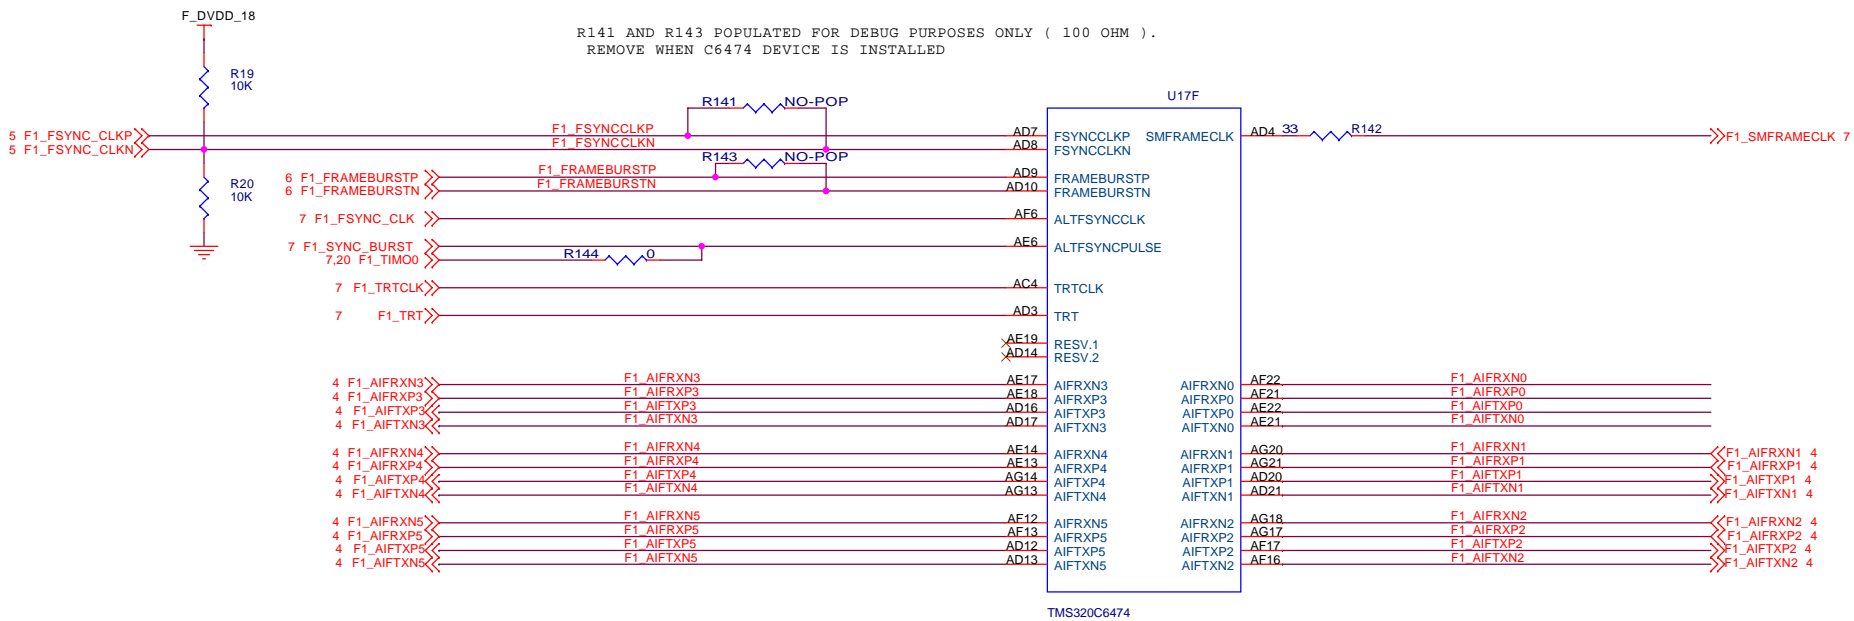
F_DVDD_18

R141 AND R143 POPULATED FOR DEBUG PURPOSES ONLY ( 100 OHM ).
REMOVE WHEN C6474 DEVICE IS INSTALLED

R19
10K

R20
10K

U17F

R141 NO-POP
R143 NO-POP

5 F1_FSYNC_CLKP
5 F1_FSYNC_CLKN
F1_FSYNCCLKP
F1_FSYNCCLKN
AD7
AD8
FSYNCCLKP
FSYNCCLKN
SMFRAMECLK
AD4 33 R142
F1_SMFRAMECLK 7

6 F1_FRAMEBURSTP
6 F1_FRAMEBURSTN
F1_FRAMEBURSTP
F1_FRAMEBURSTN
AD9
AD10
FRAMEBURSTP
FRAMEBURSTN

7 F1_FSYNC_CLK
AF6
ALTFSYNCCLK

7 F1_SYNC_BURST
7,20 F1_TIMO0
R144 0
AE6
ALTFSYNCPULSE

7 F1_TRTCLK
AC4
TRTCLK

7 F1_TRT
AD3
TRT

AE19
AD14
RESV.1
RESV.2

4 F1_AIFRXN3
4 F1_AIFRXP3
4 F1_AIFTXP3
4 F1_AIFTXN3
F1_AIFRXN3
F1_AIFRXP3
F1_AIFTXP3
F1_AIFTXN3
AE17
AE18
AD16
AD17
AIFRXN3
AIFRXP3
AIFTXP3
AIFTXN3
AIFRXN0
AIFRXP0
AIFTXP0
AIFTXN0
AF22
AF21
AE22
AE21
F1_AIFRXN0
F1_AIFRXP0
F1_AIFTXP0
F1_AIFTXN0

4 F1_AIFRXN4
4 F1_AIFRXP4
4 F1_AIFTXP4
4 F1_AIFTXN4
F1_AIFRXN4
F1_AIFRXP4
F1_AIFTXP4
F1_AIFTXN4
AE14
AE13
AG14
AG13
AIFRXN4
AIFRXP4
AIFTXP4
AIFTXN4
AIFRXN1
AIFRXP1
AIFTXP1
AIFTXN1
AG20
AG21
AD20
AD21
F1_AIFRXN1
F1_AIFRXP1
F1_AIFTXP1
F1_AIFTXN1
F1_AIFRXN1 4
F1_AIFRXP1 4
F1_AIFTXP1 4
F1_AIFTXN1 4

4 F1_AIFRXN5
4 F1_AIFRXP5
4 F1_AIFTXP5
4 F1_AIFTXN5
F1_AIFRXN5
F1_AIFRXP5
F1_AIFTXP5
F1_AIFTXN5
AF12
AF13
AD12
AD13
AIFRXN5
AIFRXP5
AIFTXP5
AIFTXN5
AIFRXN2
AIFRXP2
AIFTXP2
AIFTXN2
AG18
AG17
AF17
AF16
F1_AIFRXN2
F1_AIFRXP2
F1_AIFTXP2
F1_AIFTXN2
F1_AIFRXN2 4
F1_AIFRXP2 4
F1_AIFTXP2 4
F1_AIFTXN2 4

TMS320C6474